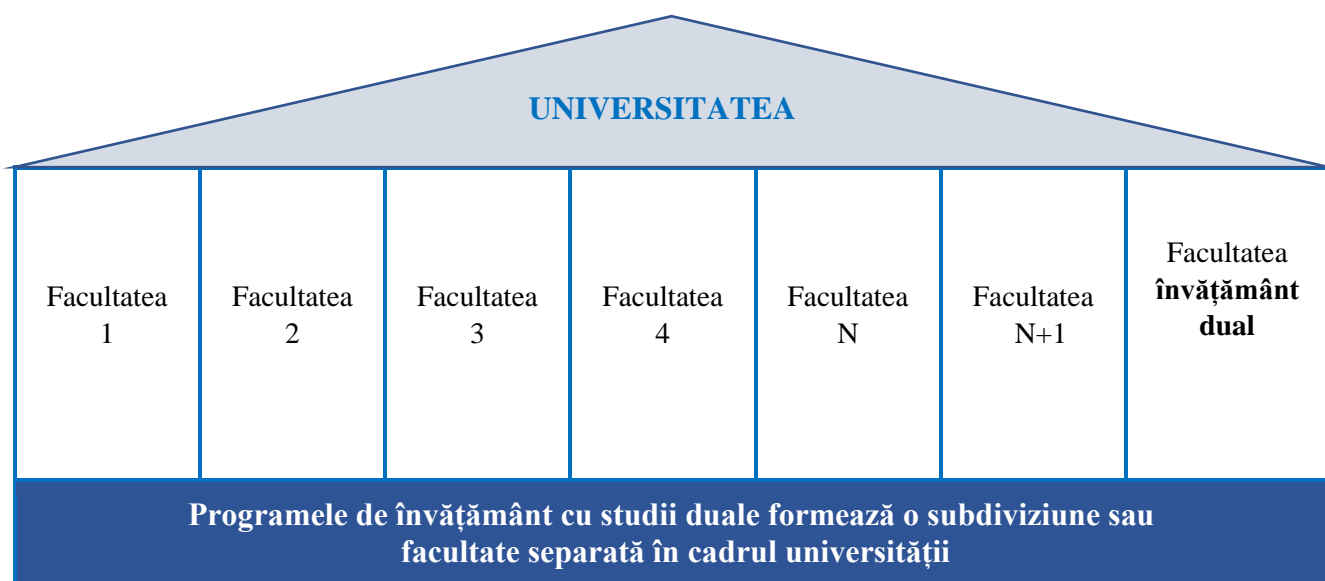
UNIVERSITATEA

Facultatea 1

Facultatea 2

Facultatea 3

Facultatea 4

Facultatea N

Facultatea N+1

Facultatea **învățământ dual**

Programele de învățământ cu studii duale formează o subdiviziune sau facultate separată în cadrul universității